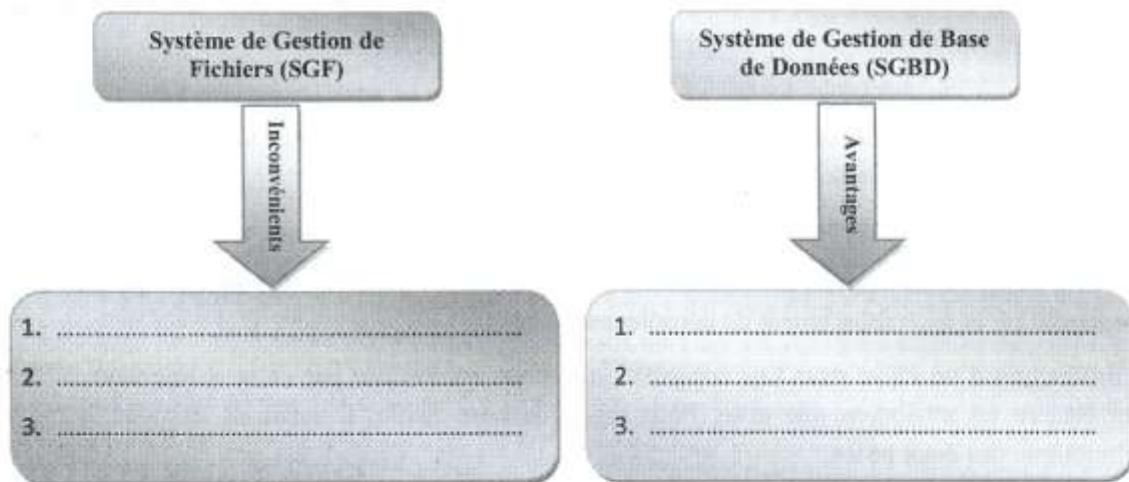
Système de Gestion de Fichiers (SGF)

Inconvénients

1. ……………………………………………………
2. ……………………………………………………
3. ……………………………………………………

Système de Gestion de Base de Données (SGBD)

Avantages

1. ……………………………………………………
2. ……………………………………………………
3. ……………………………………………………